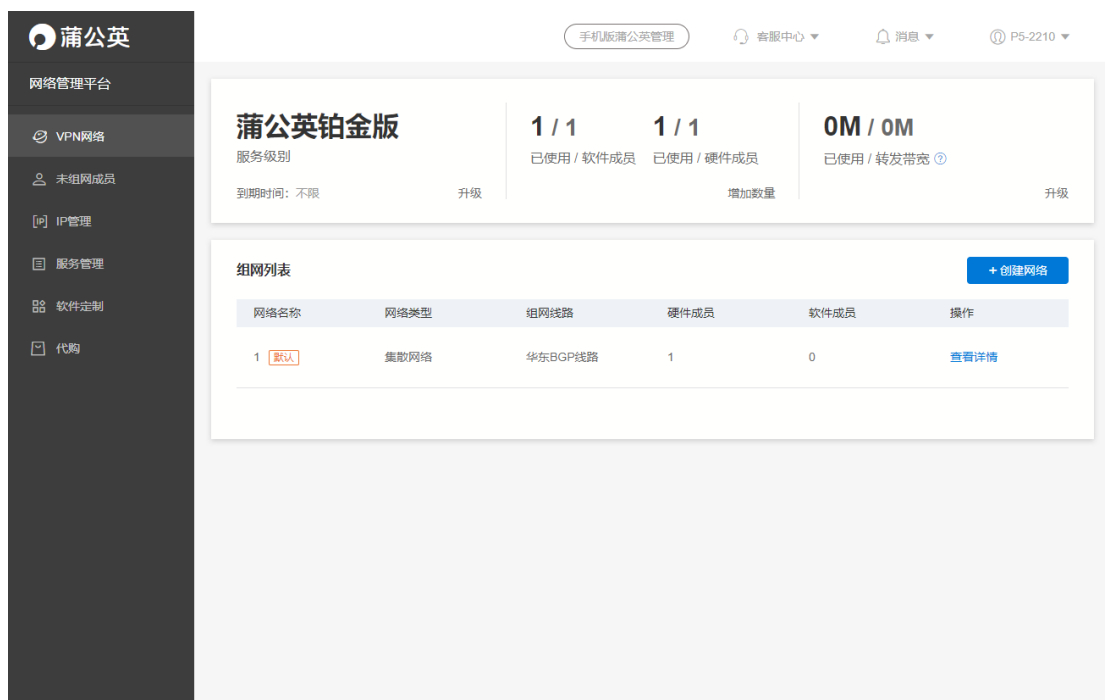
蒲公英

手机版蒲公英管理　客服中心　消息　P5-2210

网络管理平台

VPN网络
未组网成员
IP管理
服务管理
软件定制
代购

蒲公英铂金版
服务级别
到期时间：不限　升级

1 / 1
已使用 / 软件成员

1 / 1
已使用 / 硬件成员
增加数量

0M / 0M
已使用 / 转发带宽
升级

组网列表
+ 创建网络

| 网络名称 | 网络类型 | 组网线路 | 硬件成员 | 软件成员 | 操作 |
|---|---|---|---|---|---|
| 1 默认 | 集散网络 | 华东BGP线路 | 1 | 0 | 查看详情 |